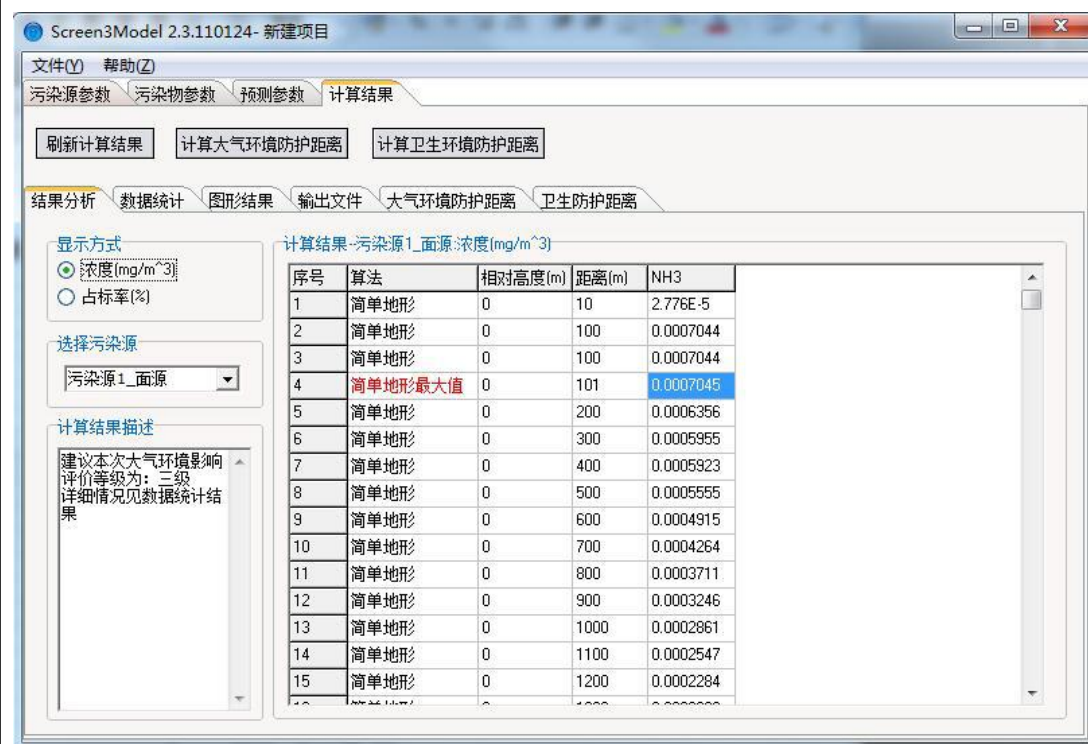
Screen3Model 2.3.110124- 新建项目

文件(Y) 帮助(Z)

污染源参数 污染物参数 预测参数 计算结果

刷新计算结果 计算大气环境防护距离 计算卫生环境防护距离

结果分析 数据统计 图形结果 输出文件 大气环境防护距离 卫生防护距离

显示方式
浓度(mg/m^3)
占标率(%)

选择污染源
污染源1_面源

计算结果描述
建议本次大气环境影响评价等级为：三级
详细情况见数据统计结果

计算结果-污染源1_面源:浓度(mg/m^3)

| 序号 | 算法 | 相对高度(m) | 距离(m) | NH3 |
|---|---|---|---|---|
| 1 | 简单地形 | 0 | 10 | 2.776E-5 |
| 2 | 简单地形 | 0 | 100 | 0.0007044 |
| 3 | 简单地形 | 0 | 100 | 0.0007044 |
| 4 | 简单地形最大值 | 0 | 101 | 0.0007045 |
| 5 | 简单地形 | 0 | 200 | 0.0006356 |
| 6 | 简单地形 | 0 | 300 | 0.0005955 |
| 7 | 简单地形 | 0 | 400 | 0.0005923 |
| 8 | 简单地形 | 0 | 500 | 0.0005555 |
| 9 | 简单地形 | 0 | 600 | 0.0004915 |
| 10 | 简单地形 | 0 | 700 | 0.0004264 |
| 11 | 简单地形 | 0 | 800 | 0.0003711 |
| 12 | 简单地形 | 0 | 900 | 0.0003246 |
| 13 | 简单地形 | 0 | 1000 | 0.0002861 |
| 14 | 简单地形 | 0 | 1100 | 0.0002547 |
| 15 | 简单地形 | 0 | 1200 | 0.0002284 |
| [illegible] | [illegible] | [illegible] | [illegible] | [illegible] |